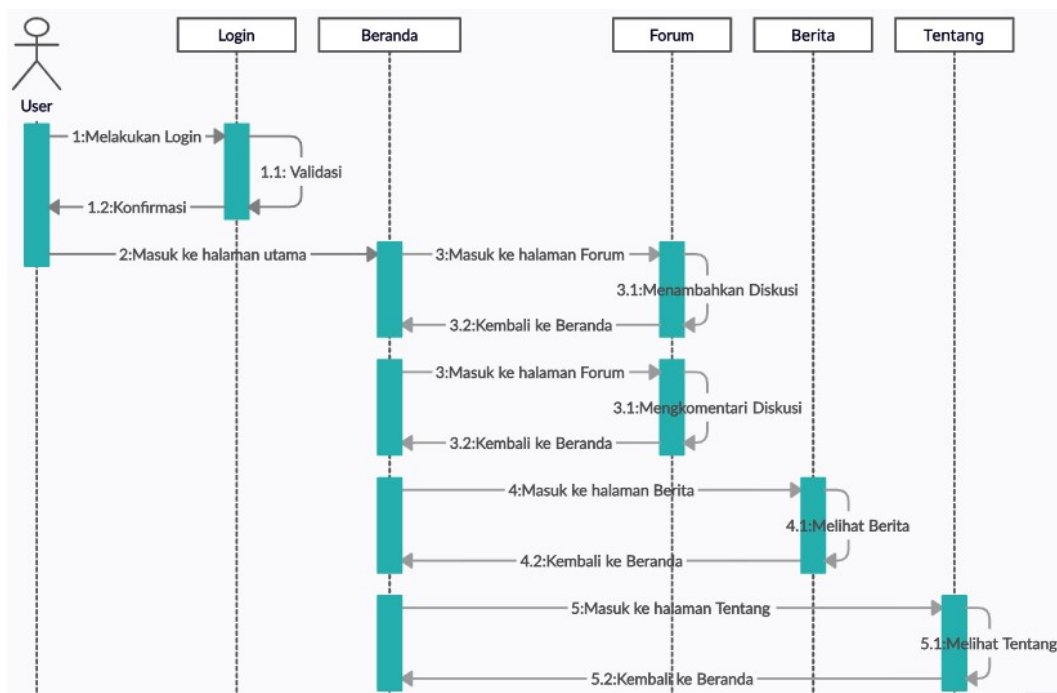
User

Login

Beranda

Forum

Berita

Tentang

1:Melakukan Login

1.1: Validasi

1.2:Konfirmasi

2:Masuk ke halaman utama

3:Masuk ke halaman Forum

3.1:Menambahkan Diskusi

3.2:Kembali ke Beranda

3:Masuk ke halaman Forum

3.1:Mengkomentari Diskusi

3.2:Kembali ke Beranda

4:Masuk ke halaman Berita

4.1:Melihat Berita

4.2:Kembali ke Beranda

5:Masuk ke halaman Tentang

5.1:Melihat Tentang

5.2:Kembali ke Beranda